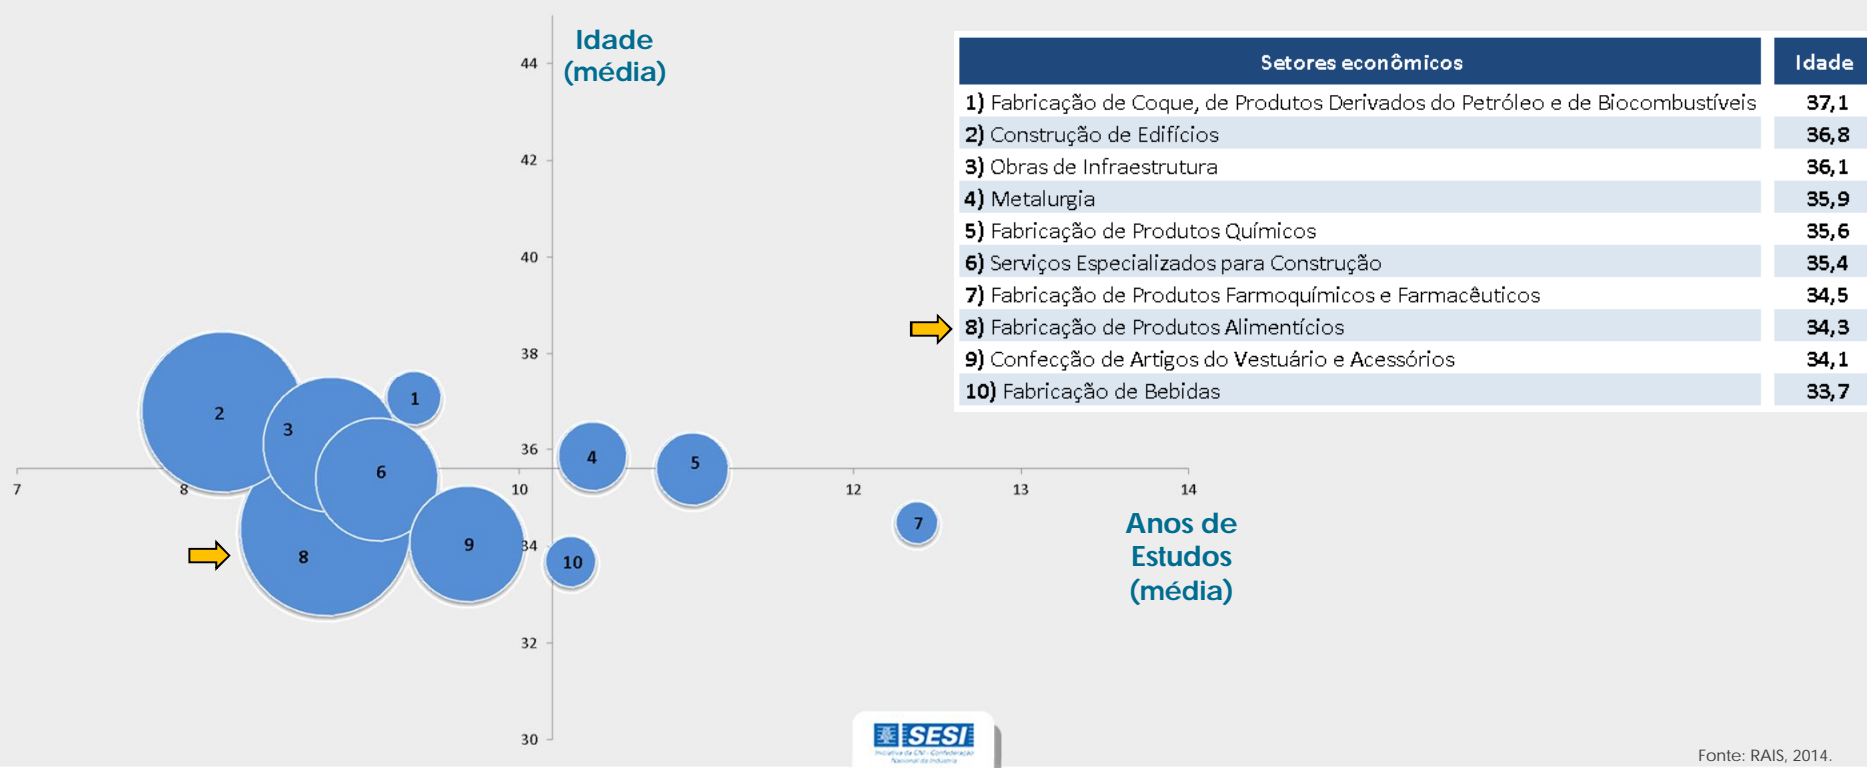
Idade (média)

44
42
40
38
36
34
32
30

7
8
10
12
13
14

2
3
1
6
4
5
7
8
9
10

Anos de Estudos (média)

| Setores econômicos | Idade |
|---|---|
| 1) Fabricação de Coque, de Produtos Derivados do Petróleo e de Biocombustíveis | 37,1 |
| 2) Construção de Edifícios | 36,8 |
| 3) Obras de Infraestrutura | 36,1 |
| 4) Metalurgia | 35,9 |
| 5) Fabricação de Produtos Químicos | 35,6 |
| 6) Serviços Especializados para Construção | 35,4 |
| 7) Fabricação de Produtos Farmoquímicos e Farmacêuticos | 34,5 |
| 8) Fabricação de Produtos Alimentícios | 34,3 |
| 9) Confecção de Artigos do Vestuário e Acessórios | 34,1 |
| 10) Fabricação de Bebidas | 33,7 |

SESI
Iniciativa da CNI - Confederação Nacional da Indústria

Fonte: RAIS, 2014.